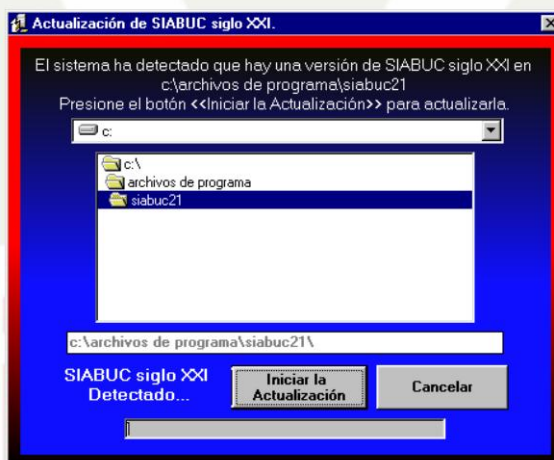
Actualización de SIABUC siglo XXI.

El sistema ha detectado que hay una versión de SIABUC siglo XXI en c:\archivos de programa\siabuc21
Presione el botón <<Iniciar la Actualización>> para actualizarla.

c:

c:\
archivos de programa
siabuc21

c:\archivos de programa\siabuc21\

SIABUC siglo XXI Detectado...

Iniciar la Actualización

Cancelar